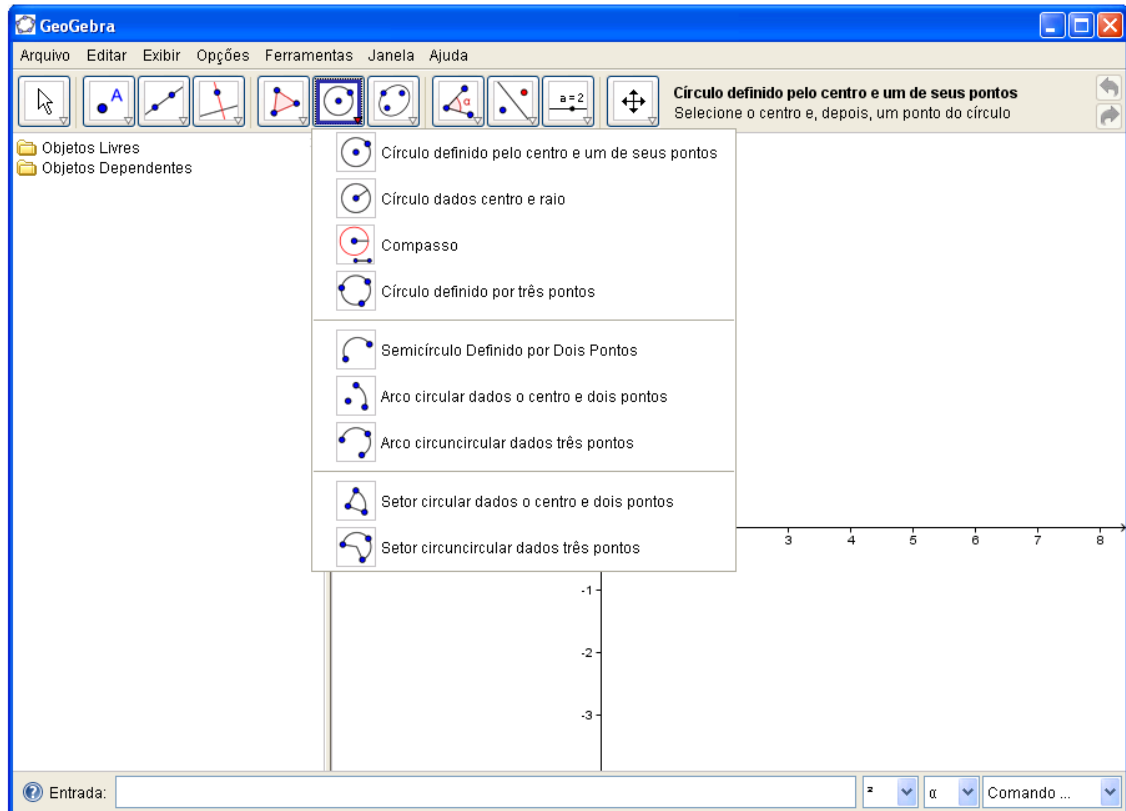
GeoGebra

Arquivo Editar Exibir Opções Ferramentas Janela Ajuda

a = 2

Círculo definido pelo centro e um de seus pontos
Selecione o centro e, depois, um ponto do círculo

Objetos Livres
Objetos Dependentes

Círculo definido pelo centro e um de seus pontos
Círculo dados centro e raio
Compasso
Círculo definido por três pontos

Semicírculo Definido por Dois Pontos
Arco circular dados o centro e dois pontos
Arco circuncircular dados três pontos

Setor circular dados o centro e dois pontos
Setor circuncircular dados três pontos

3 4 5 6 7 8
-1
-2
-3

Entrada:
² α Comando ...